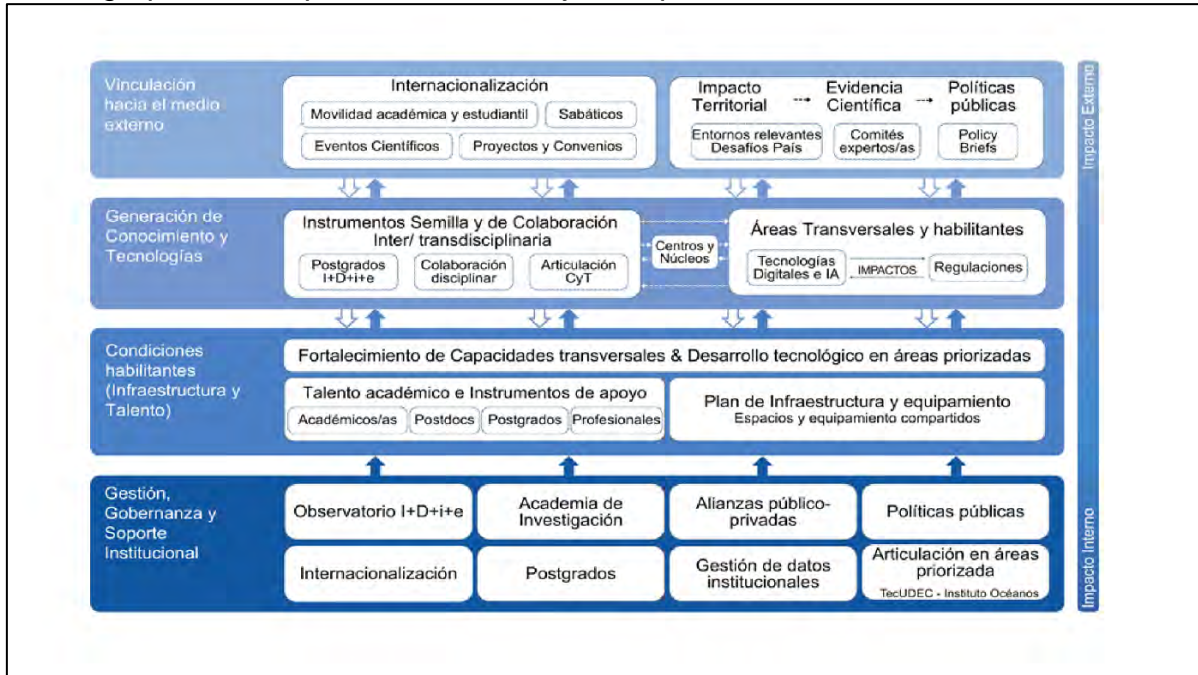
Vinculación hacia el medio externo

Internacionalización

Movilidad académica y estudiantil

Sabáticos

Eventos Científicos

Proyectos y Convenios

Impacto Territorial

Evidencia Científica

Políticas públicas

Entornos relevantes Desafíos País

Comités expertos/as

Policy Briefs

Impacto Externo

Generación de Conocimiento y Tecnologías

Instrumentos Semilla y de Colaboración Inter/ transdisciplinaria

Postgrados I+D+i+e

Colaboración disciplinar

Articulación CyT

Centros y Núcleos

Áreas Transversales y habilitantes

Tecnologías Digitales e IA

IMPACTOS

Regulaciones

Condiciones habilitantes (Infraestructura y Talento)

Fortalecimiento de Capacidades transversales & Desarrollo tecnológico en áreas priorizadas

Talento académico e Instrumentos de apoyo

Académicos/as

Postdocs

Postgrados

Profesionales

Plan de Infraestructura y equipamiento
Espacios y equipamiento compartidos

Gestión, Gobernanza y Soporte Institucional

Observatorio I+D+i+e

Academia de Investigación

Alianzas público-privadas

Políticas públicas

Internacionalización

Postgrados

Gestión de datos institucionales

Articulación en áreas priorizada
TecUDEC - Instituto Océanos

Impacto Interno